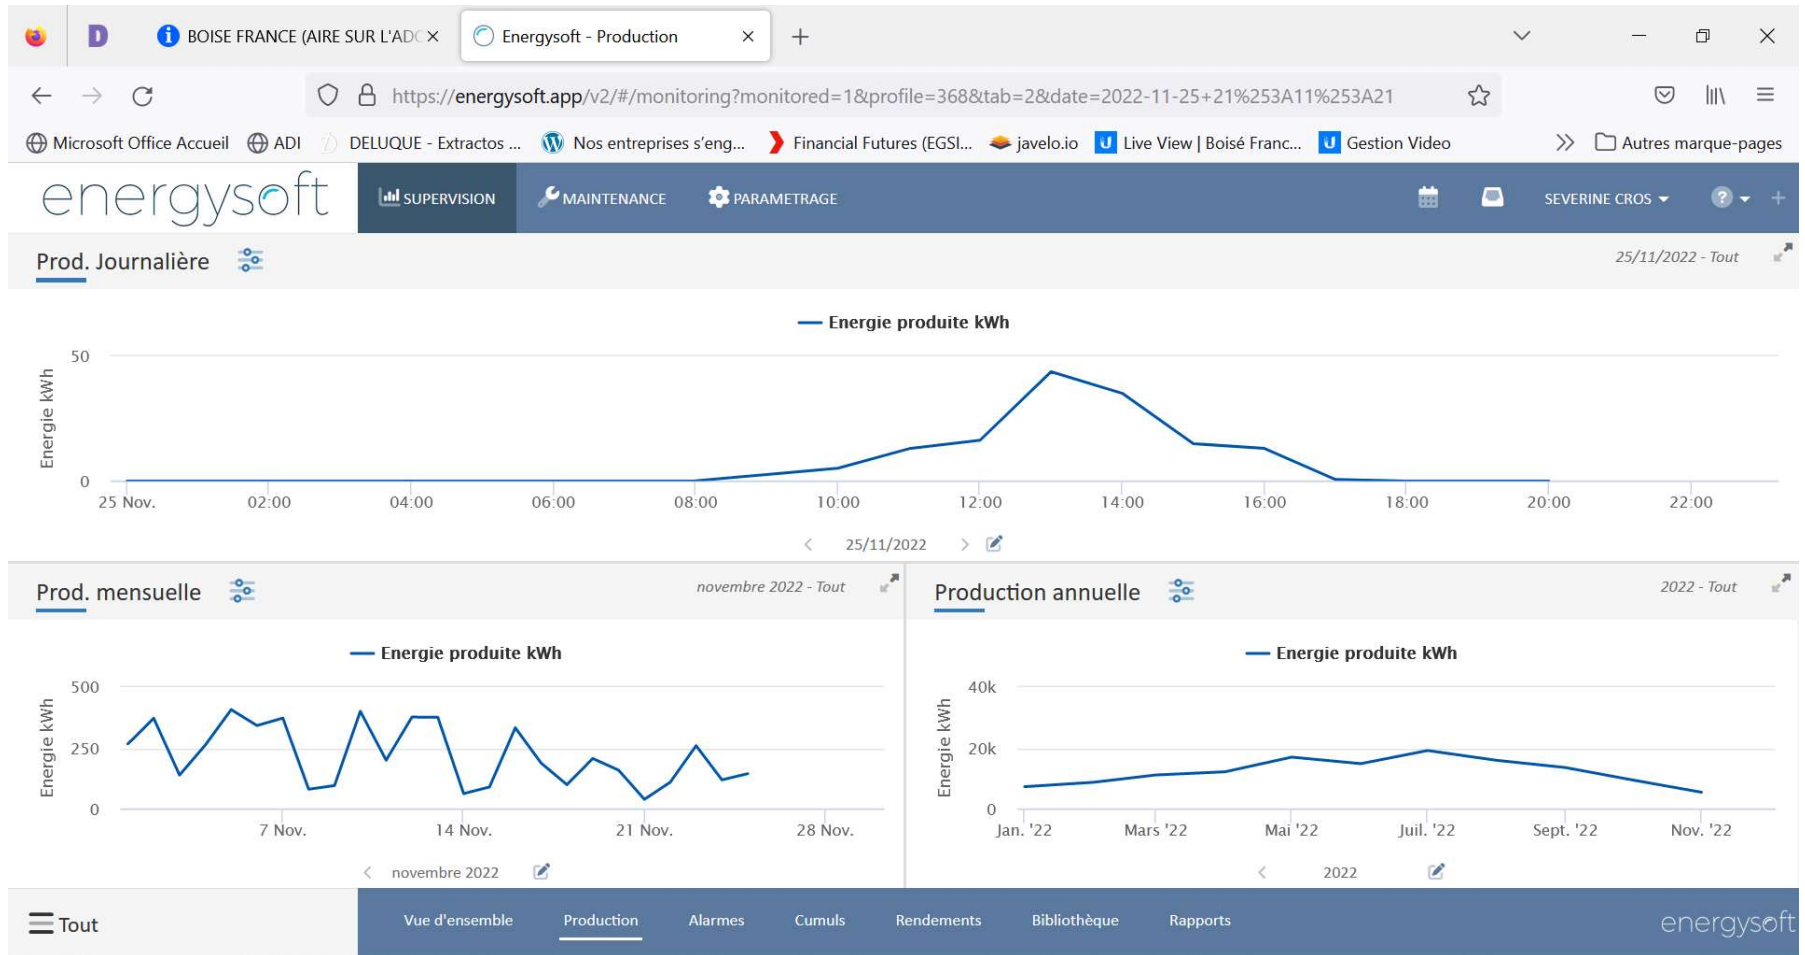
D BOISE FRANCE (AIRE SUR L'AD( × Energysoft - Production × +

https://energysoft.app/v2/#/monitoring?monitored=1&profile=368&tab=2&date=2022-11-25+21%253A11%253A21

Microsoft Office Accueil ADI DELUQUE - Extractos ... Nos entreprises s'eng... Financial Futures (EGSI... javelo.io Live View | Boisé Franc... Gestion Video » Autres marque-pages

energysoft SUPERVISION MAINTENANCE PARAMETRAGE SEVERINE CROS

Prod. Journalière

25/11/2022 - Tout

Energie produite kWh

Energie kWh

50

0

25 Nov. 02:00 04:00 06:00 08:00 10:00 12:00 14:00 16:00 18:00 20:00 22:00

25/11/2022

Prod. mensuelle

novembre 2022 - Tout

Energie produite kWh

Energie kWh

500

250

0

7 Nov. 14 Nov. 21 Nov. 28 Nov.

novembre 2022

Production annuelle

2022 - Tout

Energie produite kWh

Energie kWh

40k

20k

0

Jan. '22 Mars '22 Mai '22 Juil. '22 Sept. '22 Nov. '22

2022

Tout

Vue d'ensemble Production Alarmes Cumuls Rendements Bibliothèque Rapports

energysoft